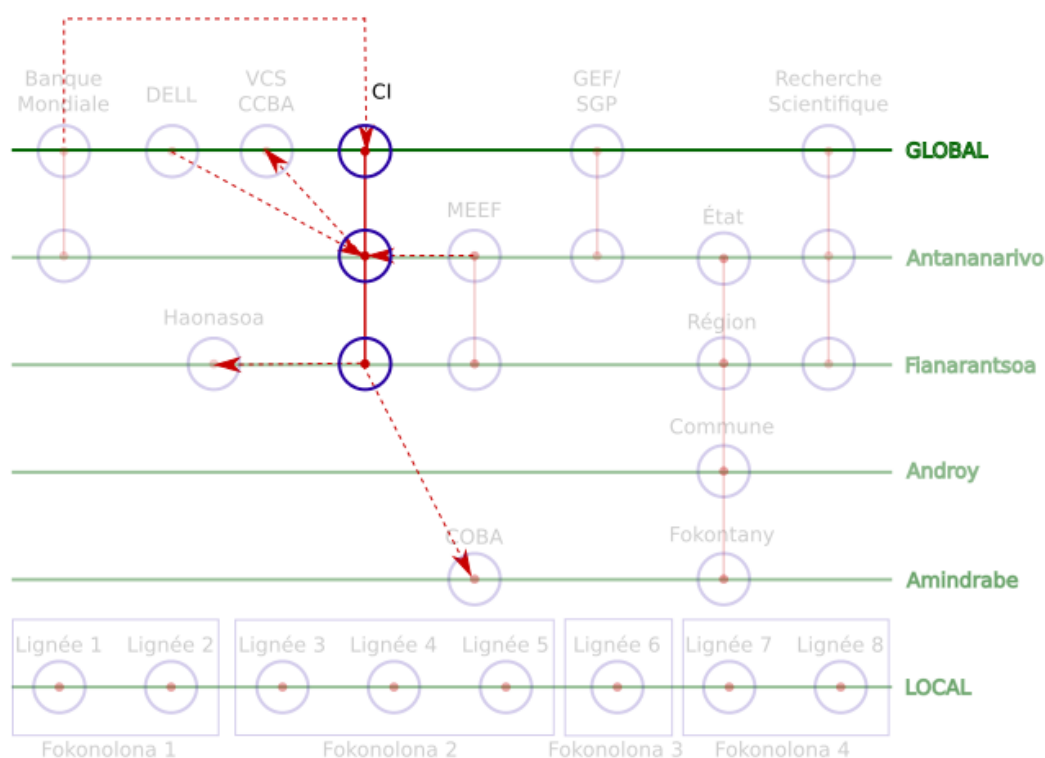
Banque Mondiale
DELL
VCS CCBA
CI
GEF/ SGP
Recherche Scientifique
GLOBAL
MEEF
État
Antananarivo
Haonasoa
Région
Fianarantsoa
Commune
Androy
COBA
Fokontany
Amindrabe
Lignée 1
Lignée 2
Lignée 3
Lignée 4
Lignée 5
Lignée 6
Lignée 7
Lignée 8
LOCAL
Fokonolona 1
Fokonolona 2
Fokonolona 3
Fokonolona 4